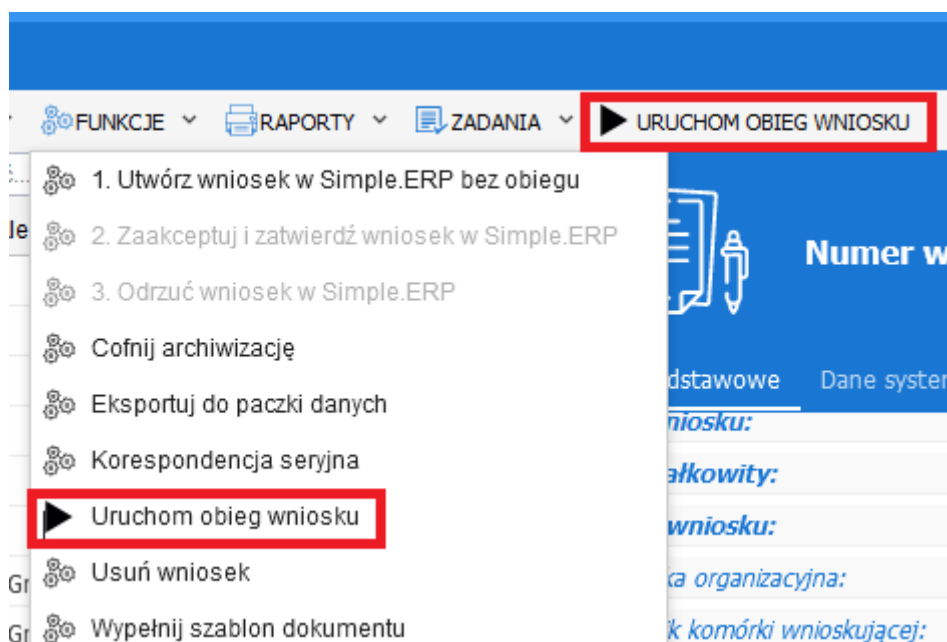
FUNKCJE RAPORTY ZADANIA URUCHOM OBIEG WNIOSKU

1. Utwórz wniosek w Simple.ERP bez obiegu
2. Zaakceptuj i zatwierdź wniosek w Simple.ERP
3. Odrzuć wniosek w Simple.ERP
Cofnij archiwizację
Eksportuj do paczki danych
Korespondencja seryjna
Uruchom obieg wniosku
Usuń wniosek
Wypełnij szablon dokumentu

Numer w

dstawowe Dane syster

niosku:
ałkowity:
wniosku:
ka organizacyjna:
k komórki wnioskującej:

Ie
Gr
Gr